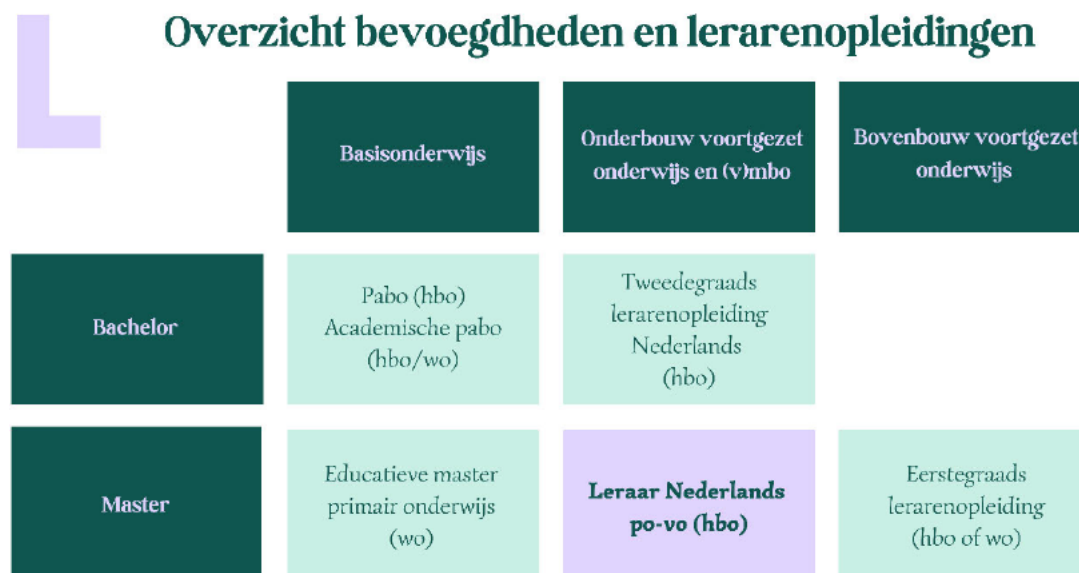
Overzicht bevoegdheden en lerarenopleidingen

| | Basisonderwijs | Onderbouw voortgezet onderwijs en (v)mbo | Bovenbouw voortgezet onderwijs |
|---|---|---|---|
| Bachelor | Pabo (hbo) Academische pabo (hbo/wo) | Tweedegraads lerarenopleiding Nederlands (hbo) | |
| Master | Educatieve master primair onderwijs (wo) | **Leraar Nederlands po-vo (hbo)** | Eerstegraads lerarenopleiding (hbo of wo) |